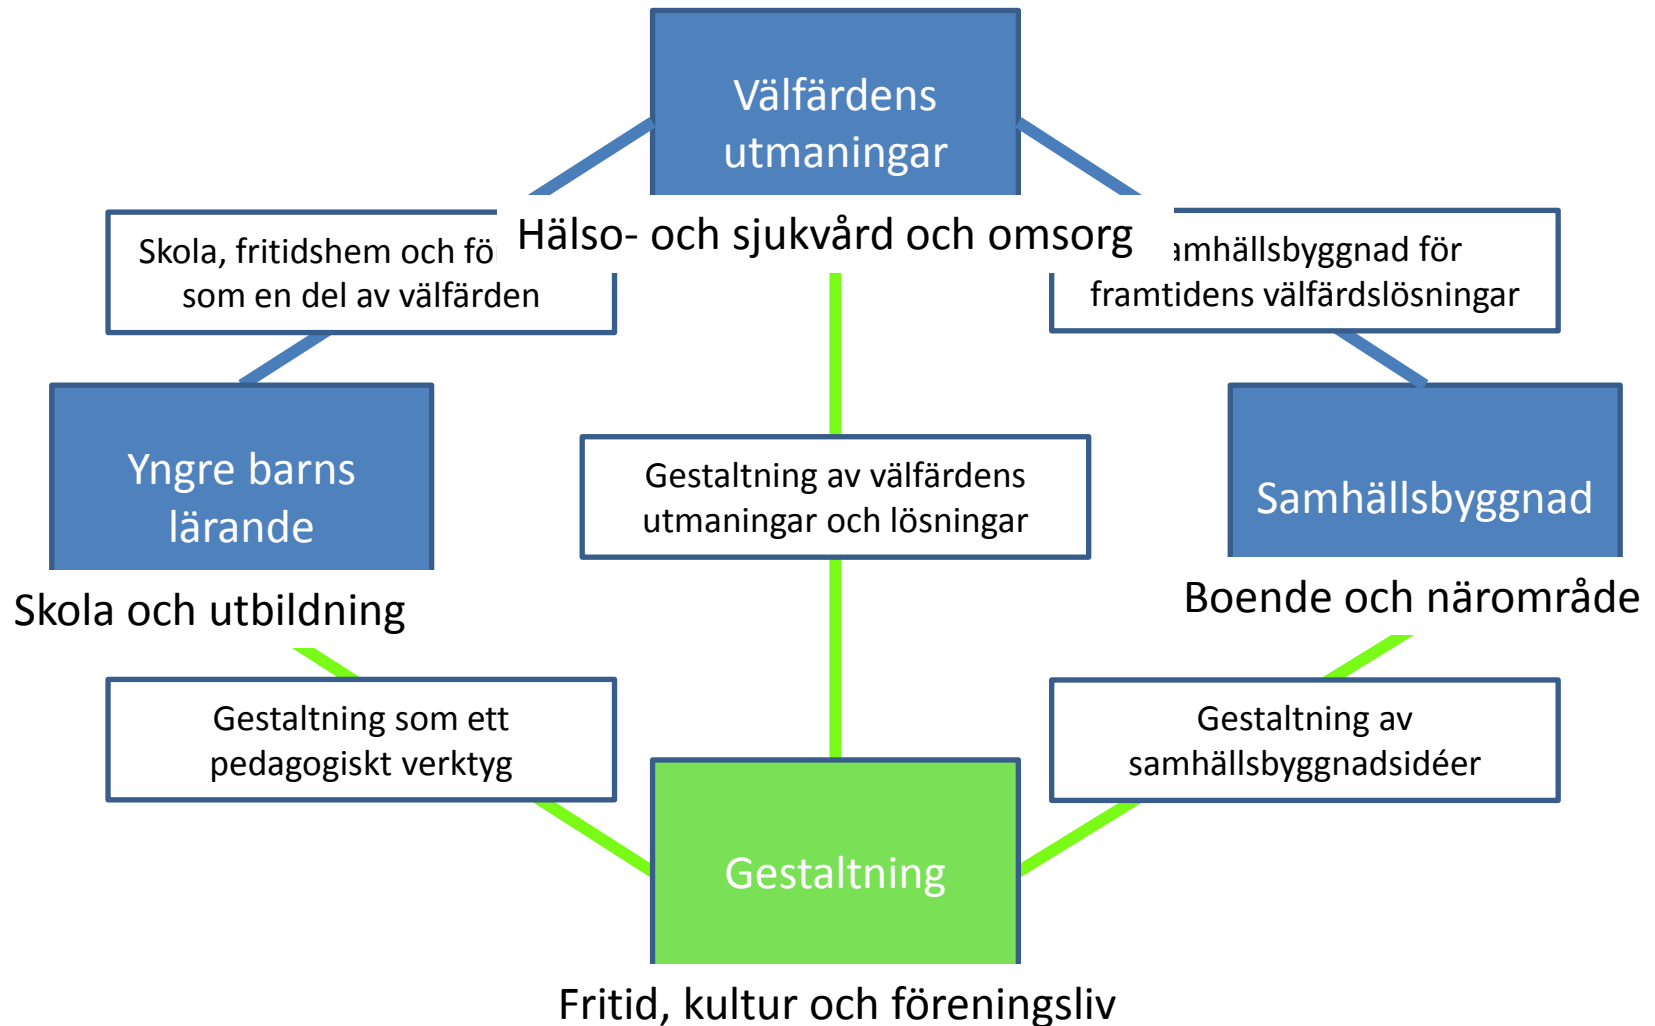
Välfärdens utmaningar

Hälso- och sjukvård och omsorg

Skola, fritidshem och fö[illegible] som en del av välfärden

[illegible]amhällsbyggnad för framtidens välfärdslösningar

Yngre barns lärande

Skola och utbildning

Gestaltning av välfärdens utmaningar och lösningar

Samhällsbyggnad

Boende och närområde

Gestaltning som ett pedagogiskt verktyg

Gestaltning av samhällsbyggnadsidéer

Gestaltning

Fritid, kultur och föreningsliv